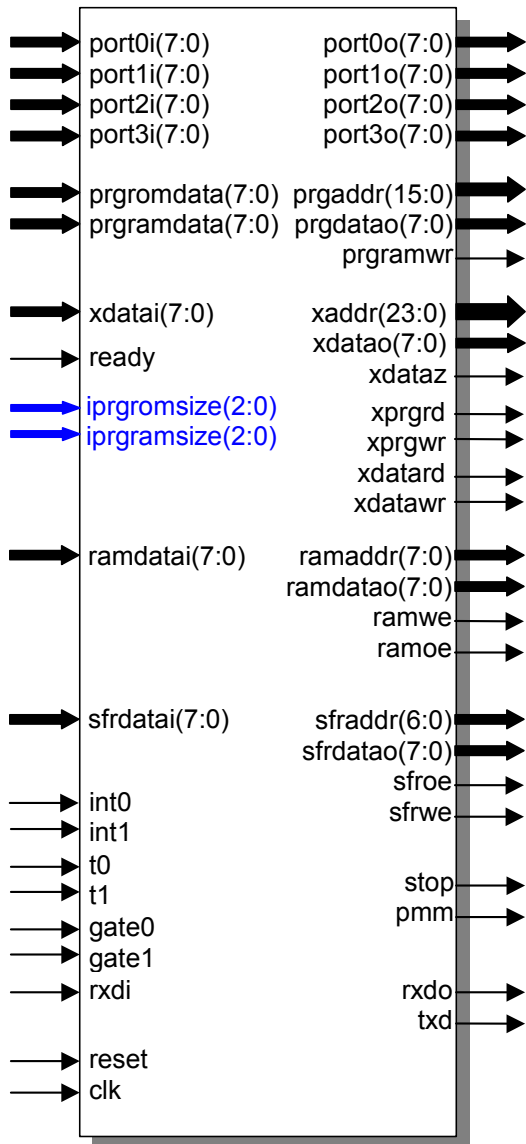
port0i(7:0)
port1i(7:0)
port2i(7:0)
port3i(7:0)

prgromdata(7:0)
prgramdata(7:0)

xdatai(7:0)
ready
iprgromsize(2:0)
iprgramsize(2:0)

ramdatai(7:0)

sfrdatai(7:0)

int0
int1
t0
t1
gate0
gate1
rxdi

reset
clk

port0o(7:0)
port1o(7:0)
port2o(7:0)
port3o(7:0)

prgaddr(15:0)
prgdatao(7:0)
prgramwr

xaddr(23:0)
xdatao(7:0)
xdataz
xprgrd
xprgwr
xdatard
xdatawr

ramaddr(7:0)
ramdatao(7:0)
ramwe
ramoe

sfraddr(6:0)
sfrdatao(7:0)
sfroe
sfrwe

stop
pmm

rxdo
txd